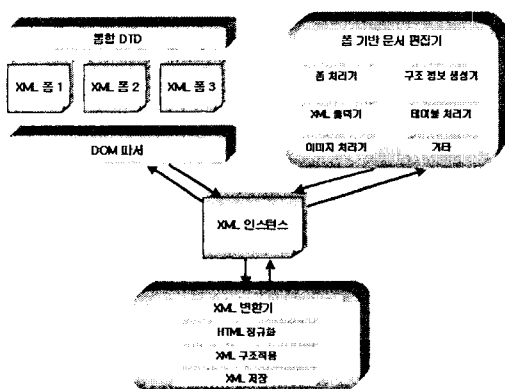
통합 DTD

XML 폼 1

XML 폼 2

XML 폼 3

DOM 파서

폼 기반 문서 편집기

폼 처리기

구조 정보 생성기

XML 출력기

테이블 처리기

이미지 처리기

기타

XML 인스턴스

XML 변환기

HTML 정규화

XML 구조적용

XML 저장